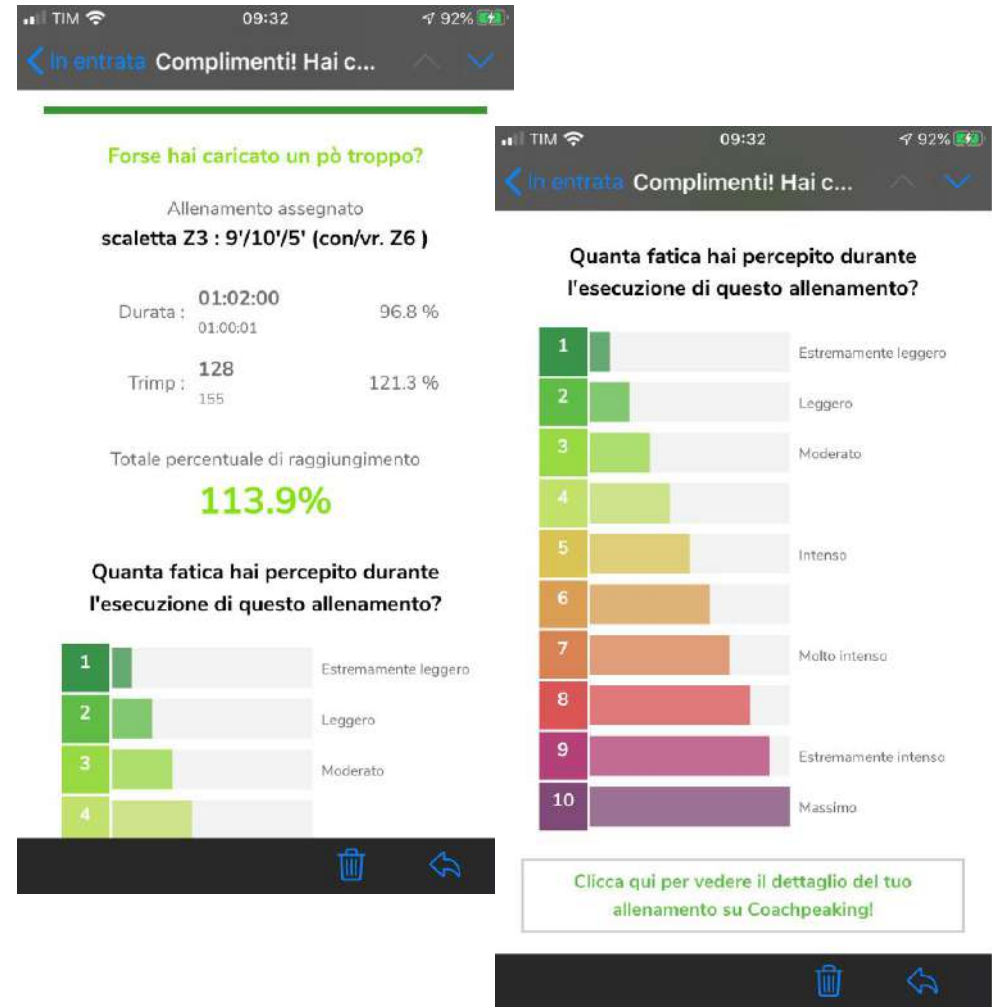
TIM 09:32 92%
In entrata Complimenti! Hai c...

Forse hai caricato un pò troppo?

Allenamento assegnato
scaletta Z3 : 9'/10'/5' (con/vr. Z6 )

Durata : 01:02:00
01:00:01
96.8 %

Trimp : 128
155
121.3 %

Totale percentuale di raggiungimento
113.9%

Quanta fatica hai percepito durante l'esecuzione di questo allenamento?

1 Estremamente leggero
2 Leggero
3 Moderato
4

TIM 09:32 92%
In entrata Complimenti! Hai c...

Quanta fatica hai percepito durante l'esecuzione di questo allenamento?

1 Estremamente leggero
2 Leggero
3 Moderato
4
5 Intenso
6
7 Molto intenso
8
9 Estremamente intenso
10 Massimo

Clicca qui per vedere il dettaglio del tuo allenamento su Coachpeaking!